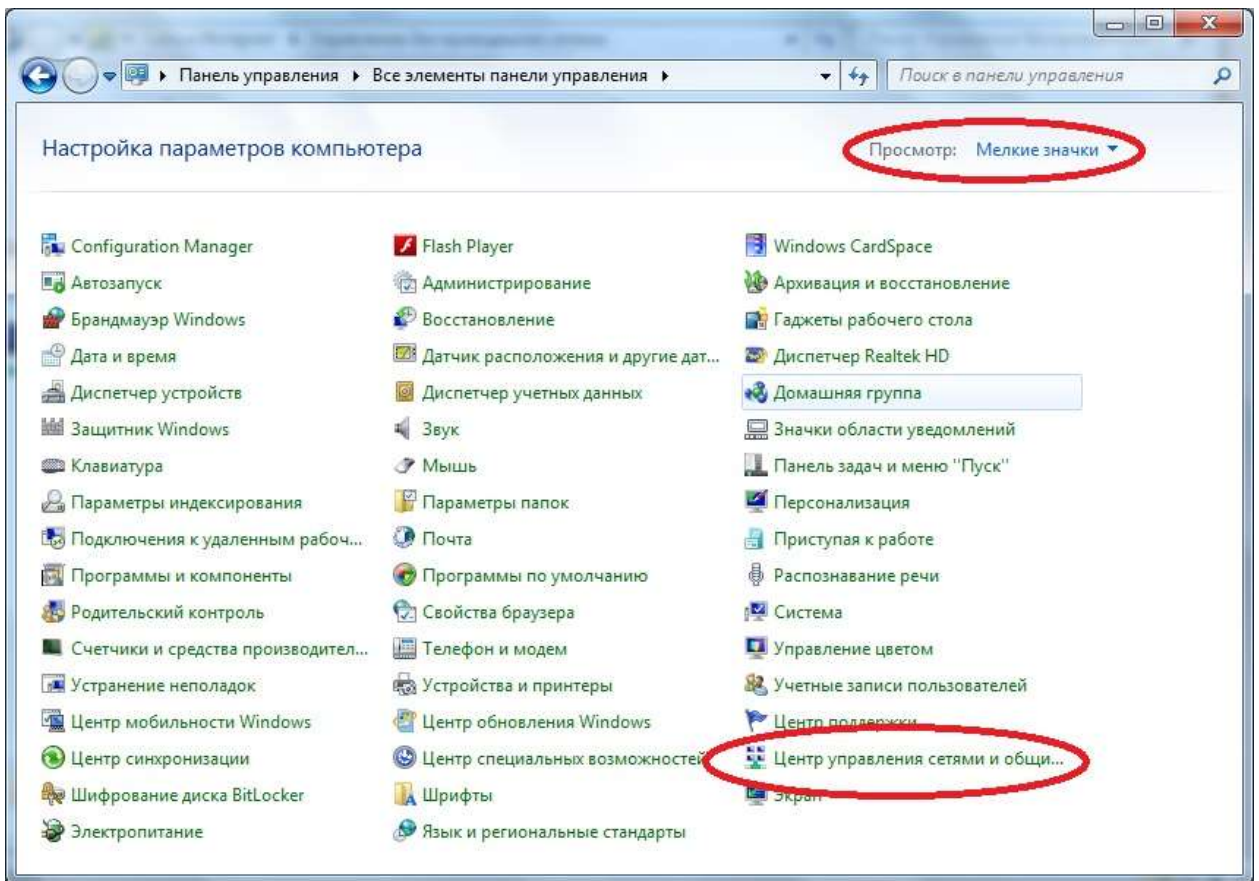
▸ Панель управления ▸ Все элементы панели управления ▸

Поиск в панели управления

Настройка параметров компьютера

Просмотр: Мелкие значки ▾

Configuration Manager
Автозапуск
Брандмауэр Windows
Дата и время
Диспетчер устройств
Защитник Windows
Клавиатура
Параметры индексирования
Подключения к удаленным рабоч...
Программы и компоненты
Родительский контроль
Счетчики и средства производител...
Устранение неполадок
Центр мобильности Windows
Центр синхронизации
Шифрование диска BitLocker
Электропитание

Flash Player
Администрирование
Восстановление
Датчик расположения и другие дат...
Диспетчер учетных данных
Звук
Мышь
Параметры папок
Почта
Программы по умолчанию
Свойства браузера
Телефон и модем
Устройства и принтеры
Центр обновления Windows
Центр специальных возможностей
Шрифты
Язык и региональные стандарты

Windows CardSpace
Архивация и восстановление
Гаджеты рабочего стола
Диспетчер Realtek HD
Домашняя группа
Значки области уведомлений
Панель задач и меню "Пуск"
Персонализация
Приступая к работе
Распознавание речи
Система
Управление цветом
Учетные записи пользователей
Центр поддержки
Центр управления сетями и общи...
Экран